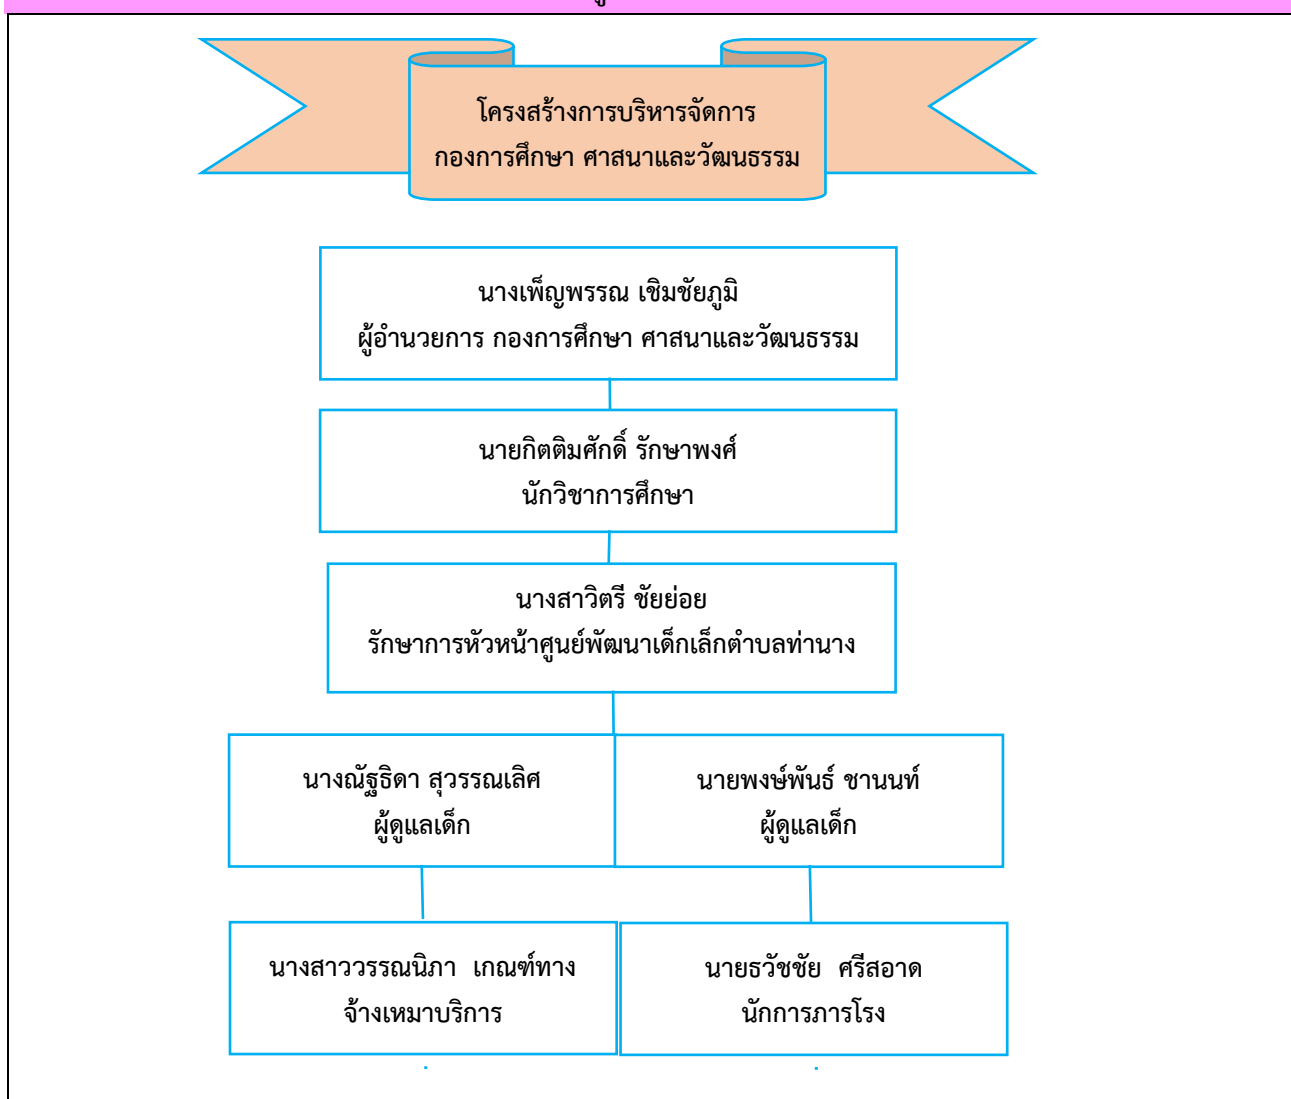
โครงสร้างการบริหารจัดการ
กองการศึกษา ศาสนาและวัฒนธรรม

นางเพ็ญพรรณ เชิมชัยภูมิ
ผู้อำนวยการ กองการศึกษา ศาสนาและวัฒนธรรม

นายกิตติมศักดิ์ รักษาพงศ์
นักวิชาการศึกษา

นางสาวิตรี ชัยย่อย
รักษาการหัวหน้าศูนย์พัฒนาเด็กเล็กตำบลท่านาง

นางณัฐธิดา สุวรรณเลิศ
ผู้ดูแลเด็ก

นายพงษ์พันธ์ ชานนท์
ผู้ดูแลเด็ก

นางสาววรรณนิภา เกณฑ์ทาง
จ้างเหมาบริการ

นายธวัชชัย ศรีสอาด
นักการภารโรง